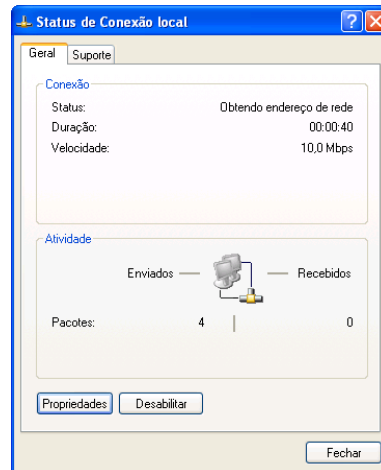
Status de Conexão local

Geral | Suporte

Conexão
Status: Obtendo endereço de rede
Duração: 00:00:40
Velocidade: 10,0 Mbps

Atividade
Enviados — — Recebidos

Pacotes: 4 | 0

Propriedades
Desabilitar

Fechar